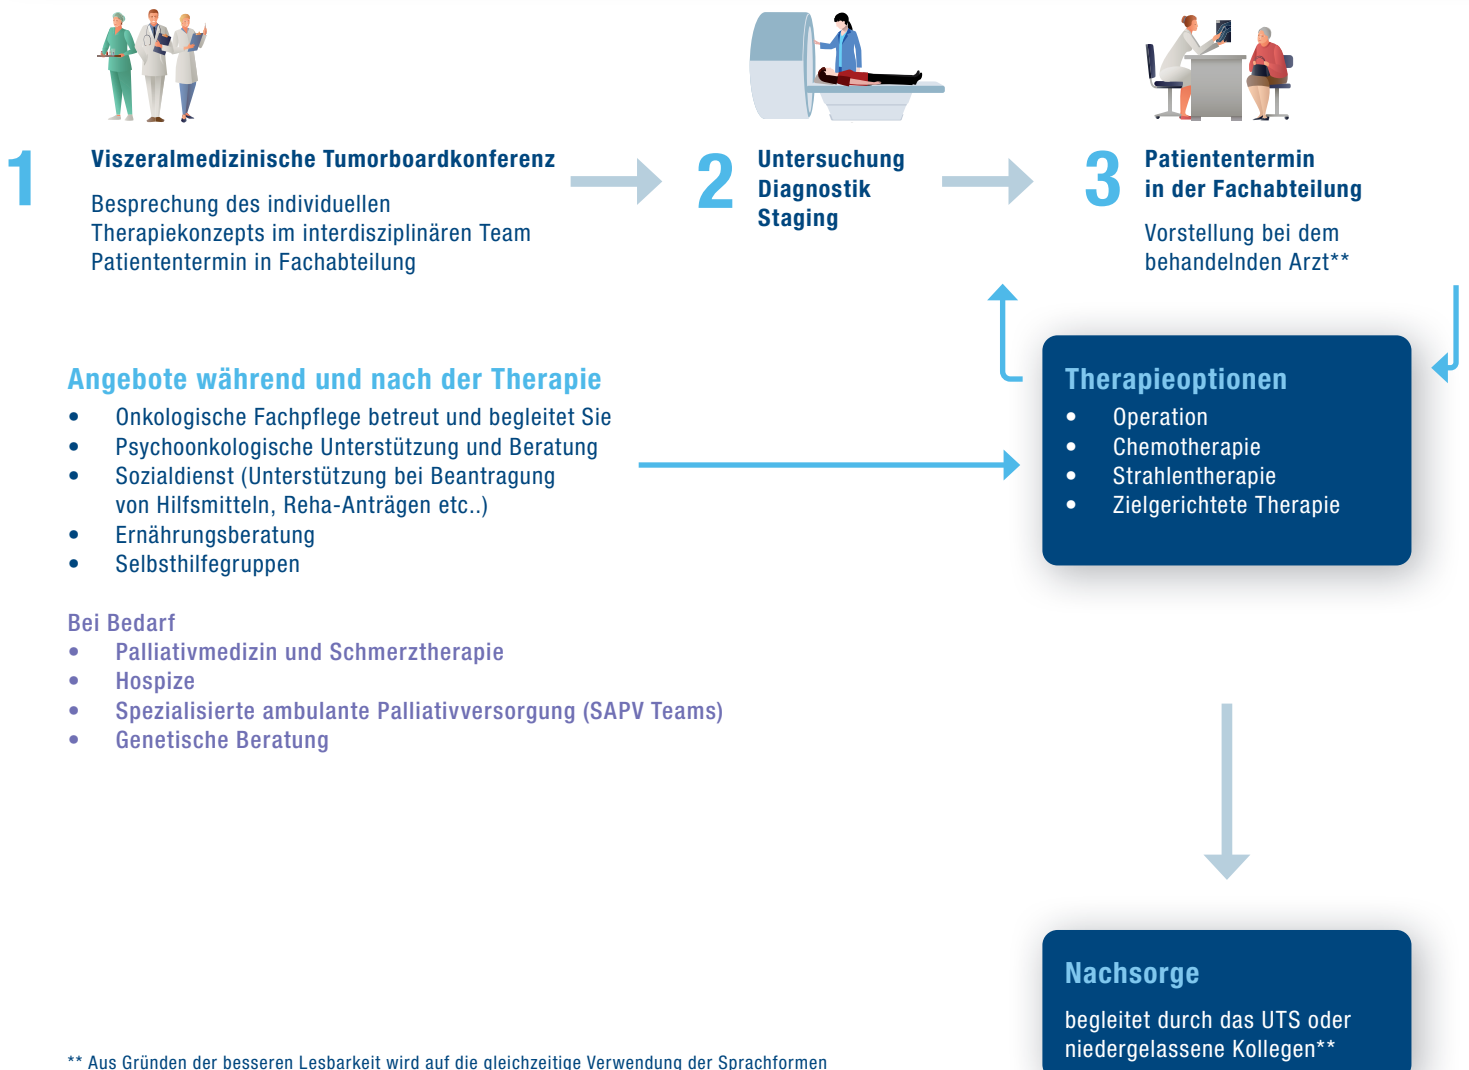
1 Viszeralmedizinische Tumorboardkonferenz

Besprechung des individuellen Therapiekonzepts im interdisziplinären Team Patiententermin in Fachabteilung

2 Untersuchung
Diagnostik
Staging

3 Patiententermin in der Fachabteilung

Vorstellung bei dem behandelnden Arzt**

Angebote während und nach der Therapie
- Onkologische Fachpflege betreut und begleitet Sie
- Psychoonkologische Unterstützung und Beratung
- Sozialdienst (Unterstützung bei Beantragung von Hilfsmitteln, Reha-Anträgen etc..)
- Ernährungsberatung
- Selbsthilfegruppen

Bei Bedarf
- Palliativmedizin und Schmerztherapie
- Hospize
- Spezialisierte ambulante Palliativversorgung (SAPV Teams)
- Genetische Beratung

Therapieoptionen
- Operation
- Chemotherapie
- Strahlentherapie
- Zielgerichtete Therapie

Nachsorge
begleitet durch das UTS oder niedergelassene Kollegen**

** Aus Gründen der besseren Lesbarkeit wird auf die gleichzeitige Verwendung der Sprachformen